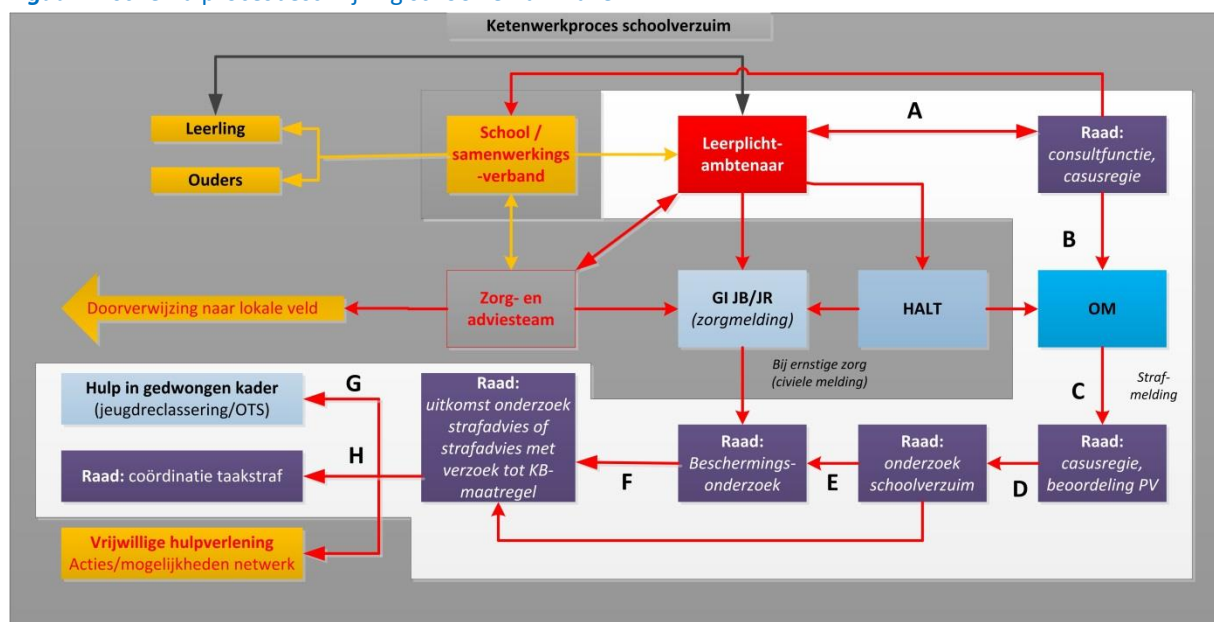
Ketenwerkproces schoolverzuim

Leerling

Ouders

School / samenwerkings -verband

Leerplicht-ambtenaar

A

Raad: consultfunctie, casusregie

B

Zorg- en adviesteam

GI JB/JR (zorgmelding)

HALT

OM

Doorverwijzing naar lokale veld

Bij ernstige zorg (civiele melding)

Straf-melding

C

Hulp in gedwongen kader (jeugdreclassering/OTS)

G

Raad: uitkomst onderzoek strafadvies of strafadvies met verzoek tot KB-maatregel

Raad: Beschermings-onderzoek

Raad: onderzoek schoolverzuim

Raad: casusregie, beoordeling PV

Raad: coördinatie taakstraf

H

F

E

D

Vrijwillige hulpverlening Acties/mogelijkheden netwerk